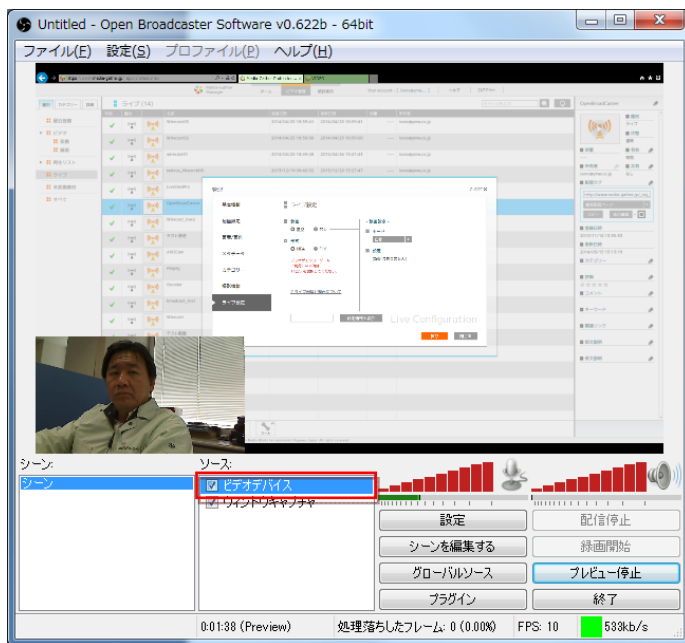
Untitled - Open Broadcaster Software v0.622b - 64bit

ファイル(F) 設定(S) プロファイル(P) ヘルプ(H)

ライブ (14)

ライブ設定

Live Configuration

シーン:
シーン

ソース:
ビデオデバイス
ウィンドウキャプチャ

設定
配信停止
シーンを編集する
録画開始
グローバルソース
プレビュー停止
プラグイン
終了

0:01:38 (Preview)
処理落ちしたフレーム: 0 (0.00%)
FPS: 10
533kb/s